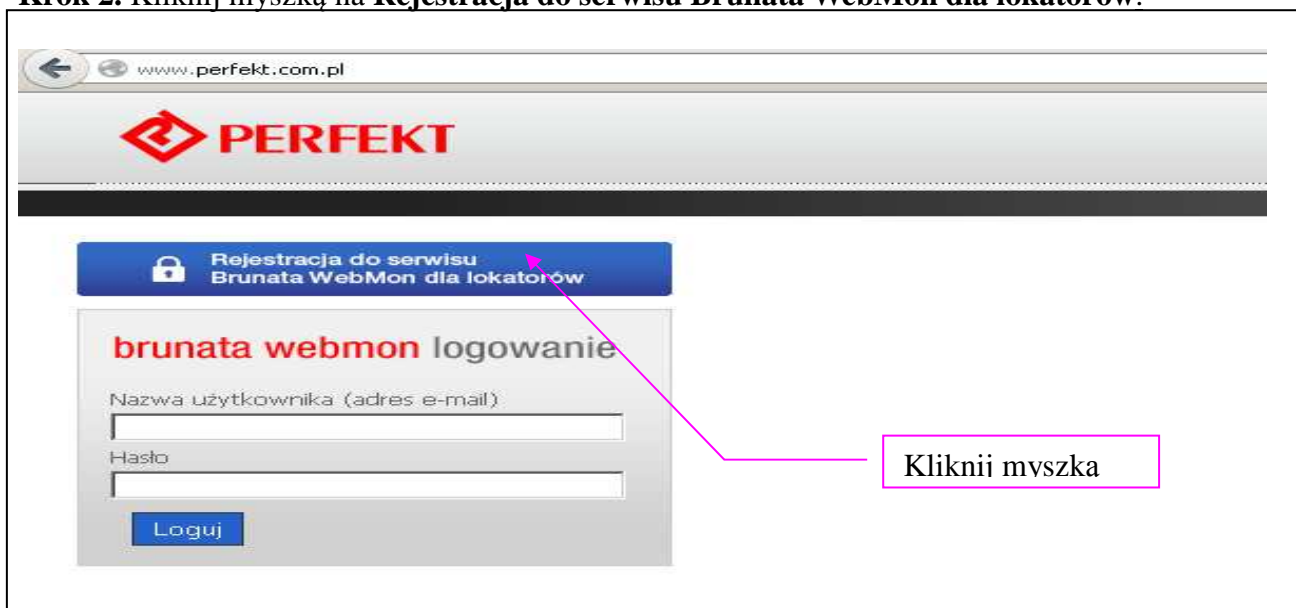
**Krok 2.** Kliknij myszką na **Rejestracja do serwisu Brunata WebMon dla lokatorów**.

www.perfekt.com.pl

PERFEKT

Rejestracja do serwisu Brunata WebMon dla lokatorów

brunata webmon logowanie

Nazwa użytkownika (adres e-mail)

Hasło

Loguj

Kliknij myszka